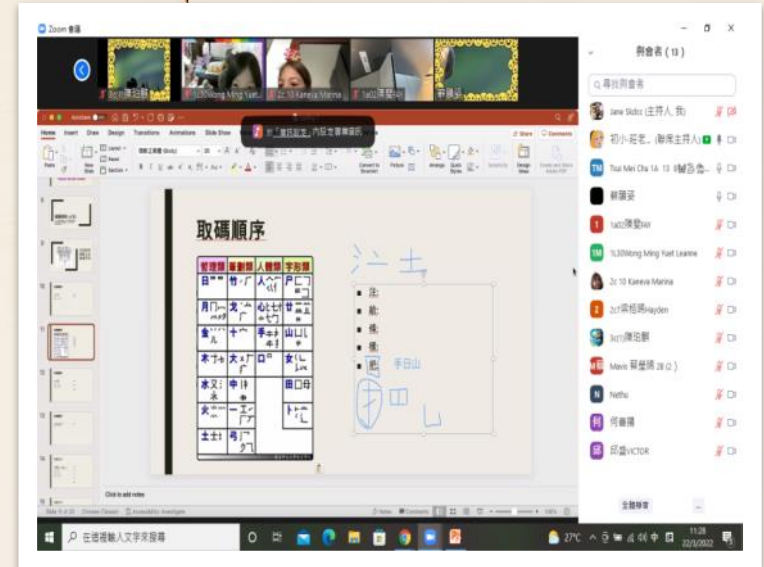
Zoom 會議

3d31陳冠麟
1c30Wong Ming Yuet...
2c 10 Kameya Marina
1a02陳雯昕
郭鎮姿

與會者 (13)

尋找與會者

Jane Sidoz (主持人, 我)
初小范老... (聯席主持人)
Tsui Mei Cha 1A 13 徐美...
郭鎮姿
1a02陳雯昕
1c30Wong Ming Yuet Leanne
2c 10 Kameya Marina
2c7梁栢熙Hayden
3d31陳冠麟
Mavis 蔡瑩琪 2B (2)
Nethu
何睿陽
邱盈VICTOR

全體靜音

Home Insert Draw Design Transitions Animations Slide Show

Share Comments

取碼順序

| 哲理類 | 筆劃類 | 人體類 | 字形類 |
|---|---|---|---|
| 日 | 竹 | 人 | 尸 |
| 月 | 戈 | 心 | 廿 |
| 金 | 十 | 手 | 山 |
| 木 | 大 | 口 | 女 |
| 水 | 中 | | 田 |
| 火 | 一 | | 卜 |
| 土 | 弓 | | |

注:
能:
獲:
獲:
戲: 手日山

Click to add notes

在這裡輸入文字來搜尋

27°C

11:28
22/3/2022